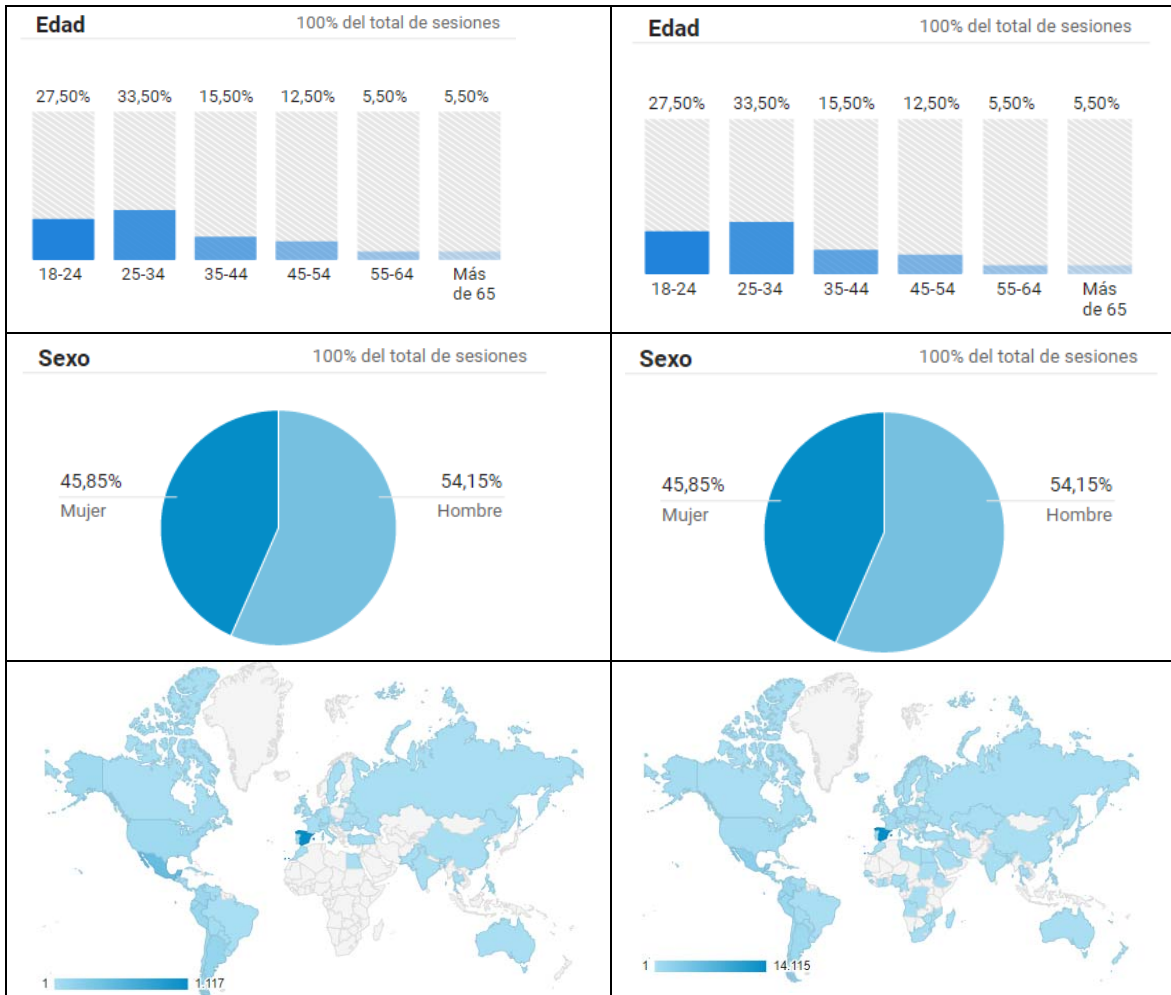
| Edad 100% del total de sesiones<br>27,50% 33,50% 15,50% 12,50% 5,50% 5,50%<br>18-24 25-34 35-44 45-54 55-64 Más de 65 | Edad 100% del total de sesiones<br>27,50% 33,50% 15,50% 12,50% 5,50% 5,50%<br>18-24 25-34 35-44 45-54 55-64 Más de 65 |
|---|---|
| Sexo 100% del total de sesiones<br>45,85% Mujer<br>54,15% Hombre | Sexo 100% del total de sesiones<br>45,85% Mujer<br>54,15% Hombre |
| 1 1.117 | 1 14.115 |